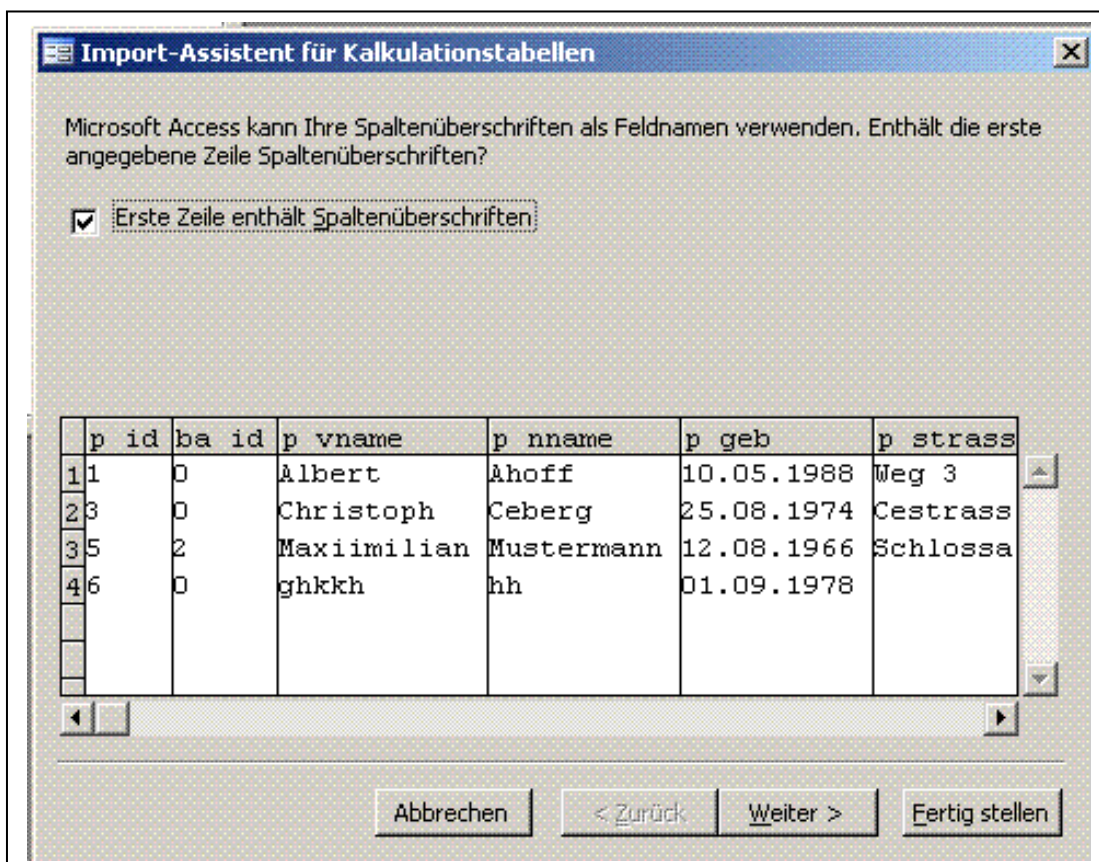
Import-Assistent für Kalkulationstabellen

Microsoft Access kann Ihre Spaltenüberschriften als Feldnamen verwenden. Enthält die erste angegebene Zeile Spaltenüberschriften?

Erste Zeile enthält Spaltenüberschriften

| | p id | ba id | p vname | p nname | p geb | p strass |
|---|---|---|---|---|---|---|
| 1 | 1 | 0 | Albert | Ahoff | 10.05.1988 | Weg 3 |
| 2 | 3 | 0 | Christoph | Ceberg | 25.08.1974 | Cestrass |
| 3 | 5 | 2 | Maxiimilian | Mustermann | 12.08.1966 | Schlossa |
| 4 | 6 | 0 | ghkkh | hh | 01.09.1978 | |

Abbrechen | < Zurück | Weiter > | Fertig stellen